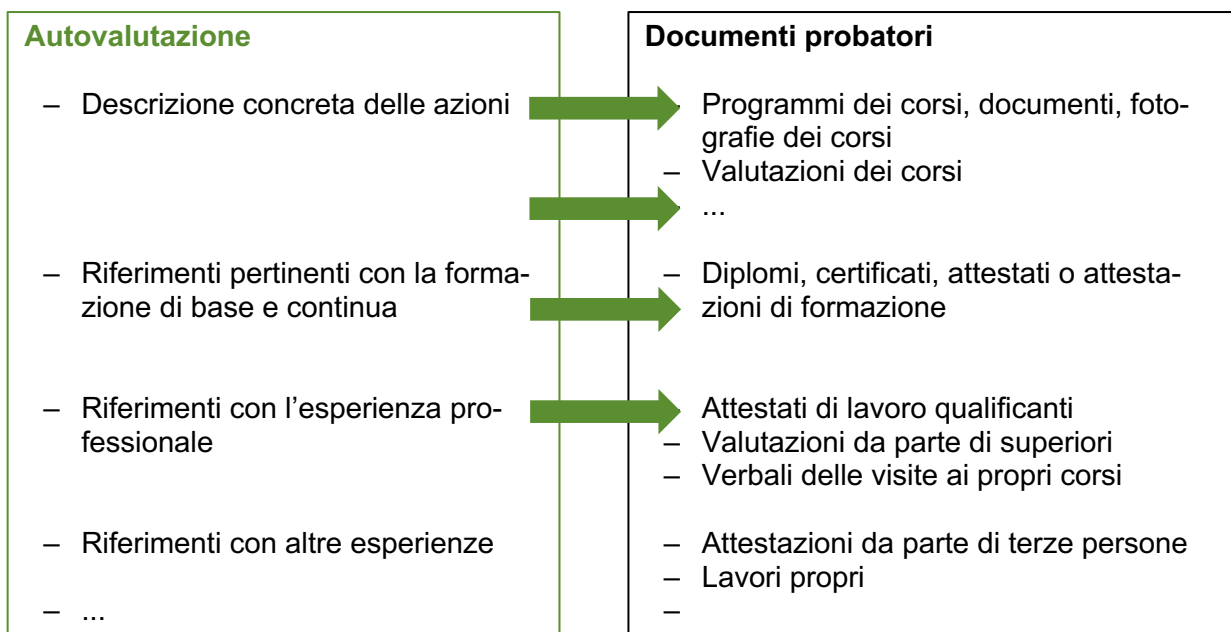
Autovalutazione

– Descrizione concreta delle azioni

– Riferimenti pertinenti con la formazione di base e continua

– Riferimenti con l’esperienza professionale

– Riferimenti con altre esperienze

– ...

Documenti probatori

– Programmi dei corsi, documenti, fotografie dei corsi
– Valutazioni dei corsi
– ...

– Diplomi, certificati, attestati o attestazioni di formazione

– Attestati di lavoro qualificanti
– Valutazioni da parte di superiori
– Verbali delle visite ai propri corsi

– Attestazioni da parte di terze persone
– Lavori propri
–